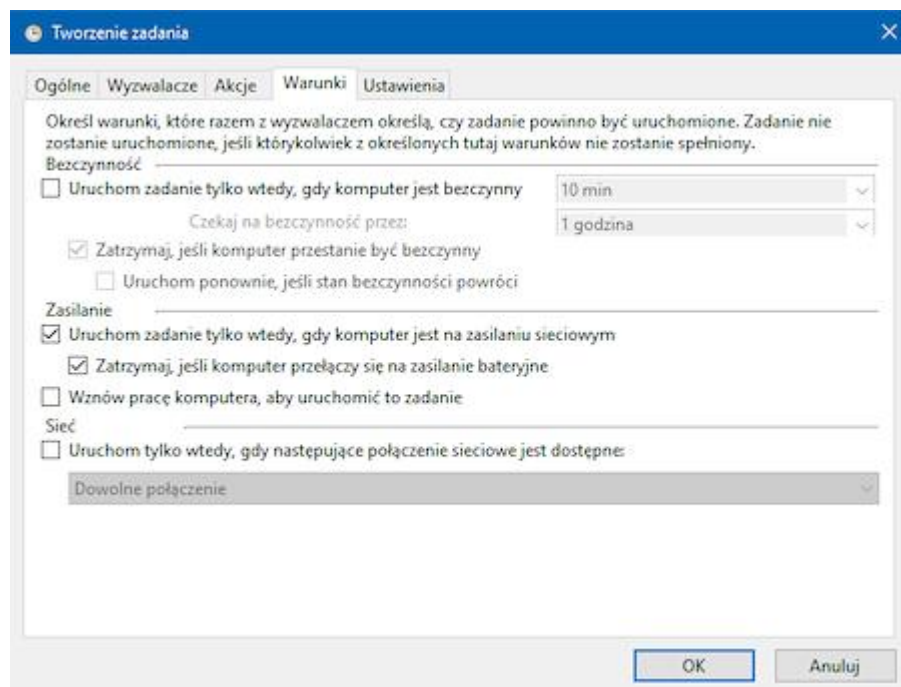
Tworzenie zadania

Ogólne Wyzwalacze Akcje Warunki Ustawienia

Określ warunki, które razem z wyzwalaczem określą, czy zadanie powinno być uruchomione. Zadanie nie zostanie uruchomione, jeśli którykolwiek z określonych tutaj warunków nie zostanie spełniony.

Bezczynność

Uruchom zadanie tylko wtedy, gdy komputer jest bezczynny

10 min

Czekaj na bezczynność przez:

1 godzina

Zatrzymaj, jeśli komputer przestanie być bezczynny

Uruchom ponownie, jeśli stan bezczynności powróci

Zasilanie

Uruchom zadanie tylko wtedy, gdy komputer jest na zasilaniu sieciowym

Zatrzymaj, jeśli komputer przełączy się na zasilanie bateryjne

Wznów pracę komputera, aby uruchomić to zadanie

Sieć

Uruchom tylko wtedy, gdy następujące połączenie sieciowe jest dostępne:

Dowolne połączenie

OK Anuluj